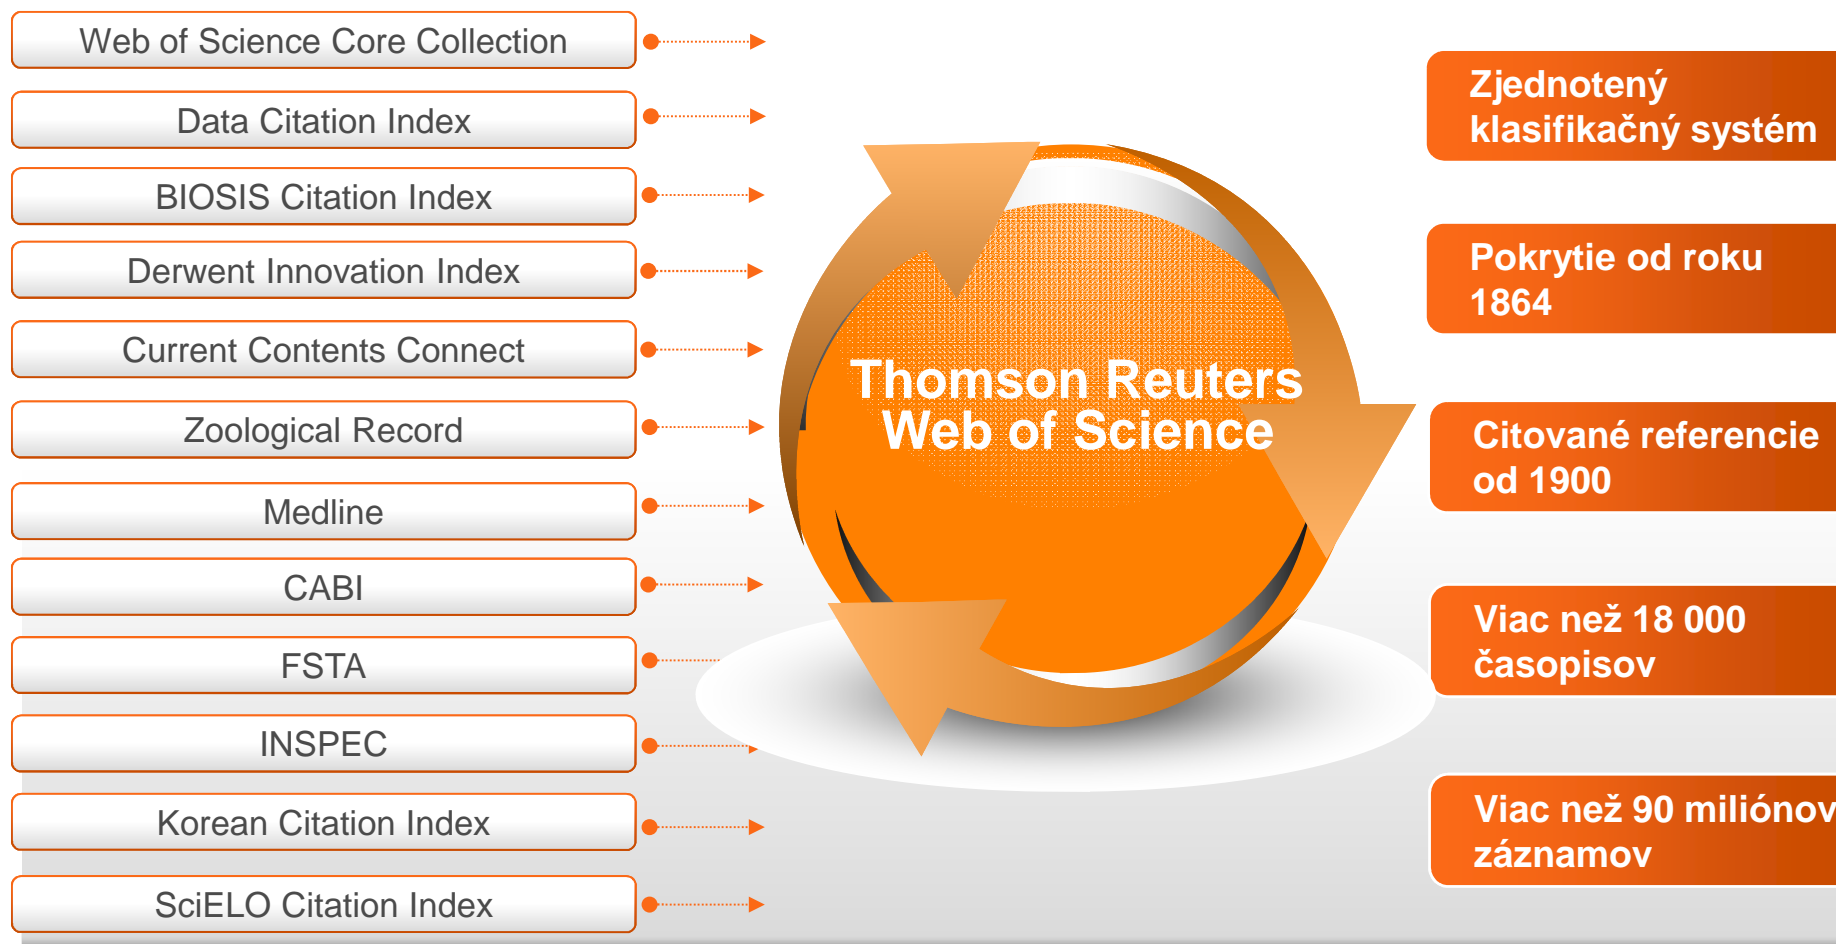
Web of Science Core Collection

Data Citation Index

BIOSIS Citation Index

Derwent Innovation Index

Current Contents Connect

Zoological Record

Medline

CABI

FSTA

INSPEC

Korean Citation Index

SciELO Citation Index

Thomson Reuters Web of Science

Zjednotený klasifikačný systém

Pokrytie od roku 1864

Citované referencie od 1900

Viac než 18 000 časopisov

Viac než 90 miliónov záznamov